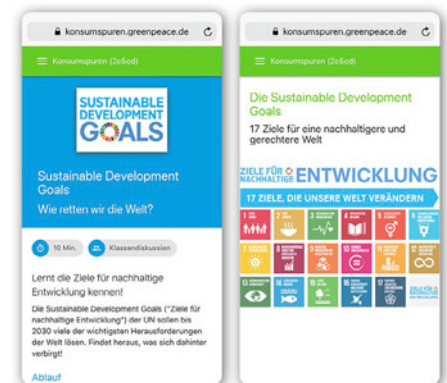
konsumspuren.greenpeace.de

Konsumspuren (2c5cd)

SUSTAINABLE DEVELOPMENT GOALS

Sustainable Development Goals

Wie retten wir die Welt?

10 Min.

Klassendiskussion

Lernt die Ziele für nachhaltige Entwicklung kennen!

Die Sustainable Development Goals ("Ziele für nachhaltige Entwicklung") der UN sollen bis 2030 viele der wichtigsten Herausforderungen der Welt lösen. Findet heraus, was sich dahinter verbirgt!

Ablauf

konsumspuren.greenpeace.de

Konsumspuren (2c5cd)

Die Sustainable Development Goals

17 Ziele für eine nachhaltigere und gerechtere Welt

ZIELE FÜR NACHHALTIGE ENTWICKLUNG

17 ZIELE, DIE UNSERE WELT VERÄNDERN

1 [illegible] 2 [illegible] 3 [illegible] 4 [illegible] 5 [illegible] 6 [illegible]

7 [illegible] 8 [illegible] 9 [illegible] 10 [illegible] 11 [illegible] 12 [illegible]

13 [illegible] 14 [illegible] 15 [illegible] 16 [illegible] 17 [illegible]

ZIELE FÜR NACHHALTIGE ENTWICKLUNG